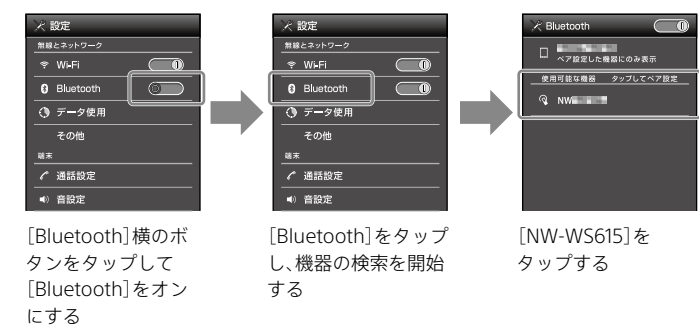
設定
無線とネットワーク
Wi-Fi
Bluetooth
データ使用
その他
端末
通話設定
音設定

設定
無線とネットワーク
Wi-Fi
Bluetooth
データ使用
その他
端末
通話設定
音設定

Bluetooth
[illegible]
ペア設定した機器にのみ表示
使用可能な機器　タップしてペア設定
NW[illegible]

[Bluetooth]横のボタンをタップして[Bluetooth]をオンにする

[Bluetooth]をタップし、機器の検索を開始する

[NW-WS615]をタップする